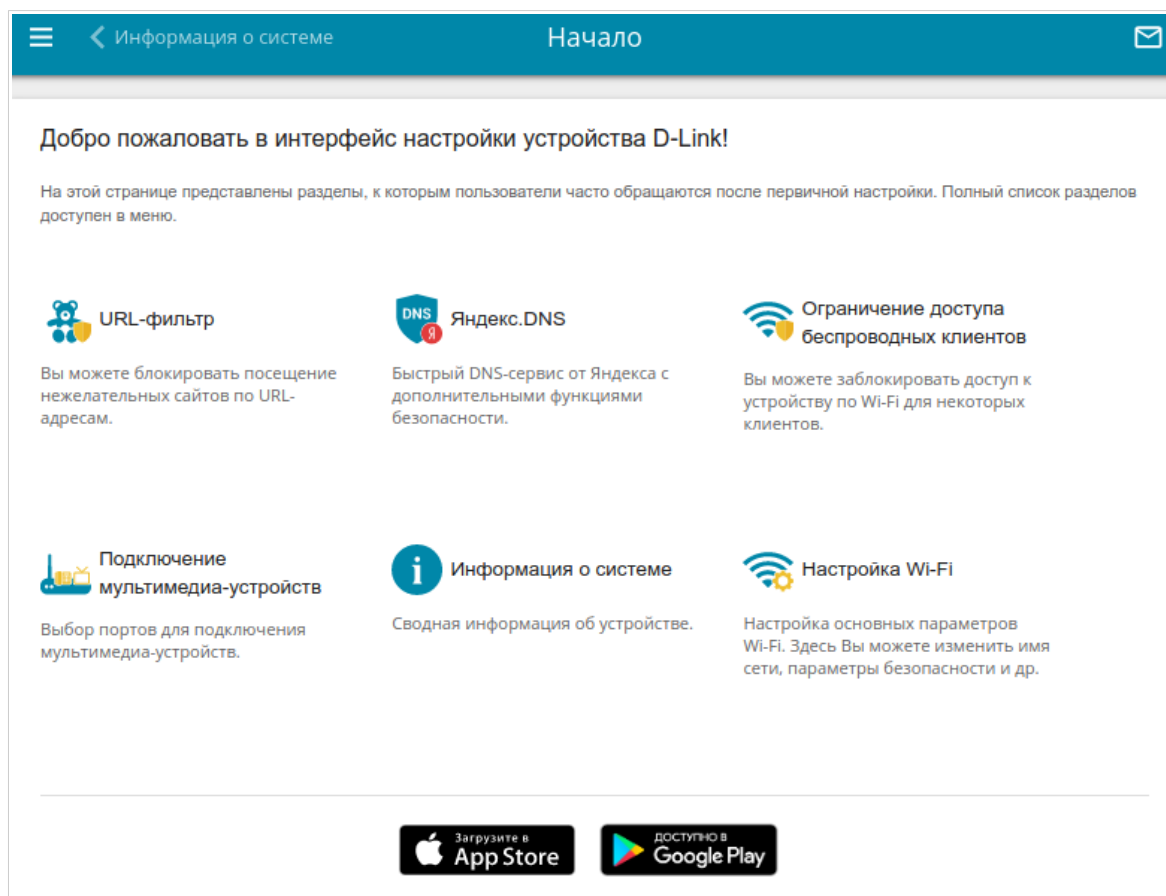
Информация о системе

Начало

Добро пожаловать в интерфейс настройки устройства D-Link!

На этой странице представлены разделы, к которым пользователи часто обращаются после первичной настройки. Полный список разделов доступен в меню.

URL-фильтр

Вы можете блокировать посещение нежелательных сайтов по URL-адресам.

DNS Я

Яндекс.DNS

Быстрый DNS-сервис от Яндекса с дополнительными функциями безопасности.

Ограничение доступа беспроводных клиентов

Вы можете заблокировать доступ к устройству по Wi-Fi для некоторых клиентов.

Подключение мультимедиа-устройств

Выбор портов для подключения мультимедиа-устройств.

Информация о системе

Сводная информация об устройстве.

Настройка Wi-Fi

Настройка основных параметров Wi-Fi. Здесь Вы можете изменить имя сети, параметры безопасности и др.

Загрузите в App Store

ДОСТУПНО В Google Play